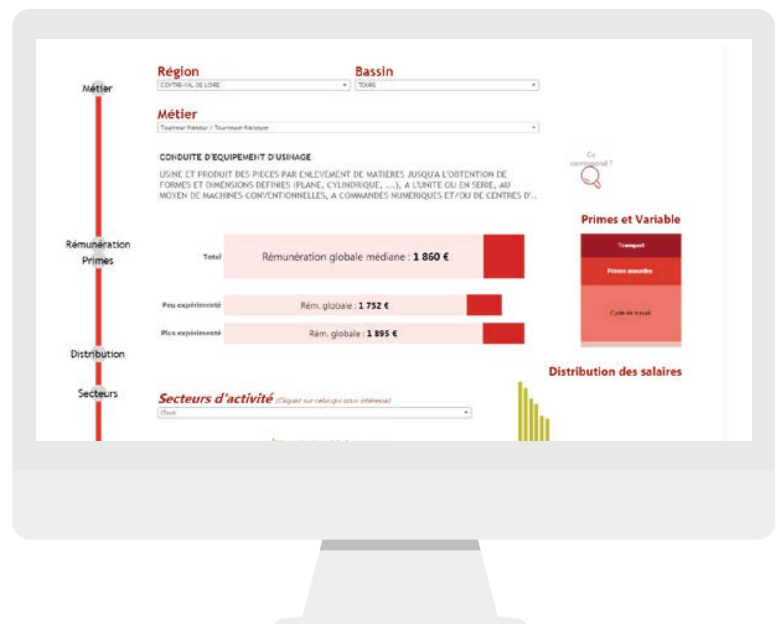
Métier

Rémunération
Primes

Distribution

Secteurs

Région
CENTRE-VAL DE LOIRE

Bassin
TOURS

Métier
Tourneur fraiseur / Tourneuse fraiseuse

CONDUITE D'EQUIPEMENT D'USINAGE

USINE ET PRODUIT DES PIECES PAR ENLEVEMENT DE MATIERES JUSQU'A L'OBTENTION DE FORMES ET DIMENSIONS DEFINIES (PLANE, CYLINDRIQUE, ...), A L'UNITE OU EN SERIE, AU MOYEN DE MACHINES CONVENTIONNELLES, A COMMANDES NUMERIQUES ET/OU DE CENTRES D'...

Ça correspond ?

Primes et Variable

Transport

Primes annuelles

Cycle de travail

Total

Rémunération globale médiane : 1 860 €

Peu expérimenté

Rém. globale : 1 752 €

Plus expérimenté

Rém. globale : 1 895 €

Distribution des salaires

Secteurs d'activité (Cliquez sur celui qui vous intéresse)

Tous